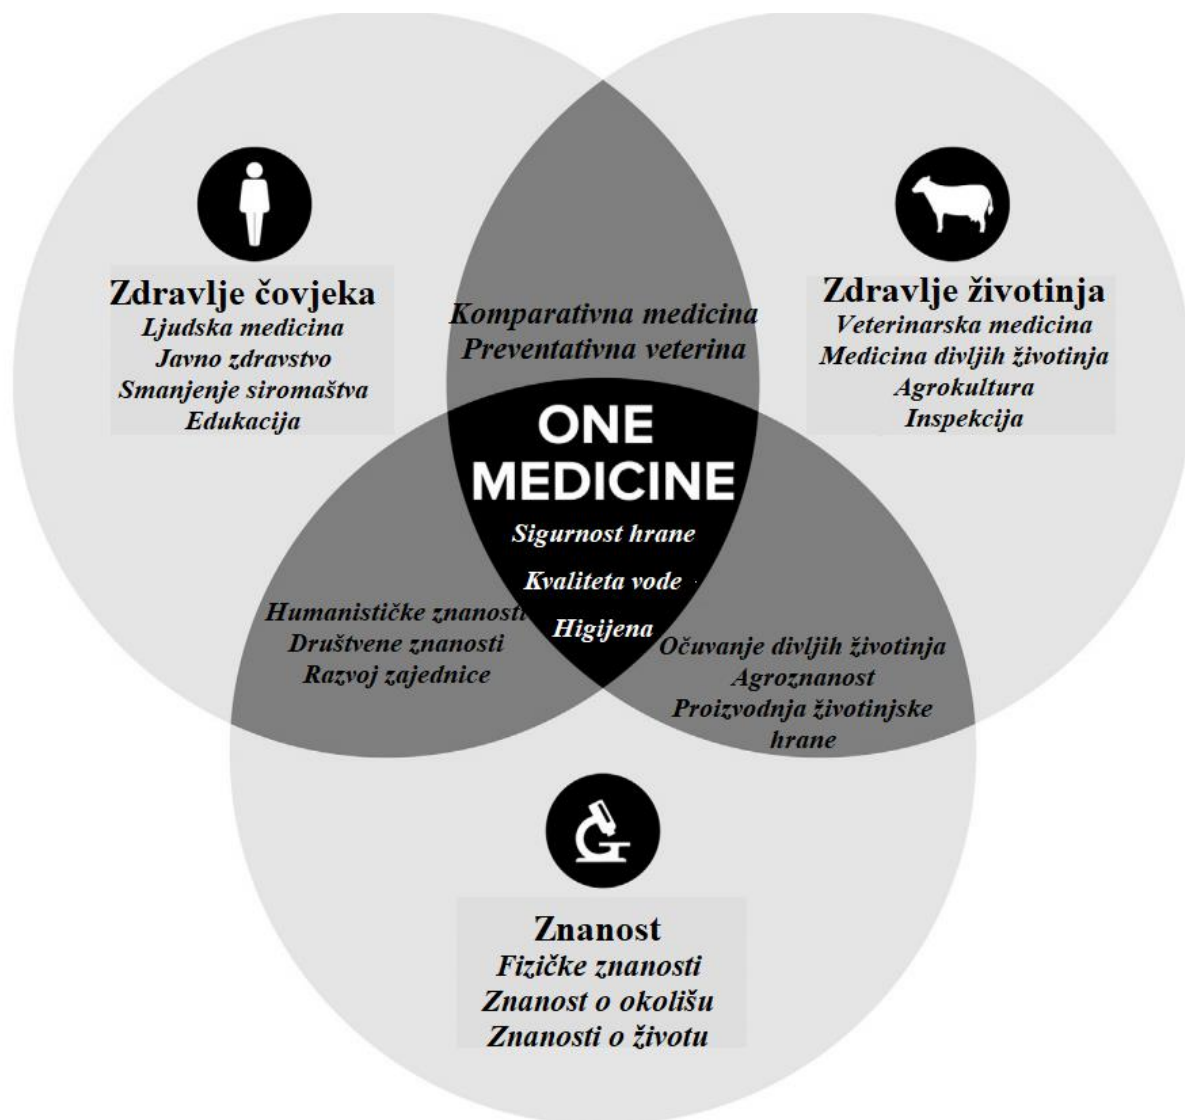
Zdravlje čovjeka
Ljudska medicina
Javno zdravstvo
Smanjenje siromaštva
Edukacija

Komparativna medicina
Preventativna veterina

Zdravlje životinja
Veterinarska medicina
Medicina divljih životinja
Agrokultura
Inspekcija

ONE MEDICINE
Sigurnost hrane
Kvaliteta vode
Higijena

Humanističke znanosti
Društvene znanosti
Razvoj zajednice

Očuvanje divljih životinja
Agroznanost
Proizvodnja životinjske hrane

Znanost
Fizičke znanosti
Znanost o okolišu
Znanosti o životu